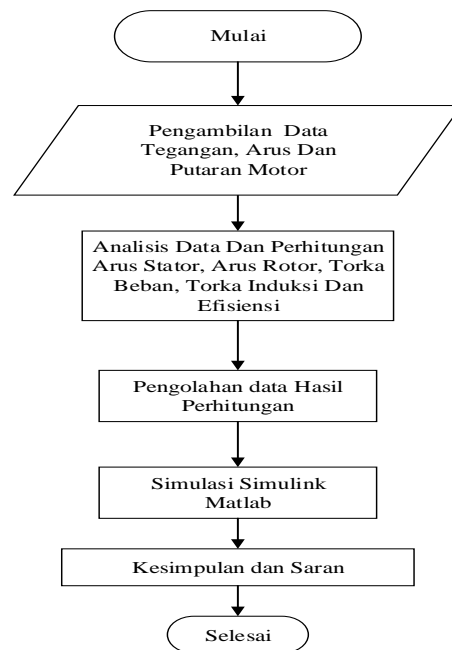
Mulai

Pengambilan Data Tegangan, Arus Dan Putaran Motor

Analisis Data Dan Perhitungan Arus Stator, Arus Rotor, Torka Beban, Torka Induksi Dan Efisiensi

Pengolahan data Hasil Perhitungan

Simulasi Simulink Matlab

Kesimpulan dan Saran

Selesai